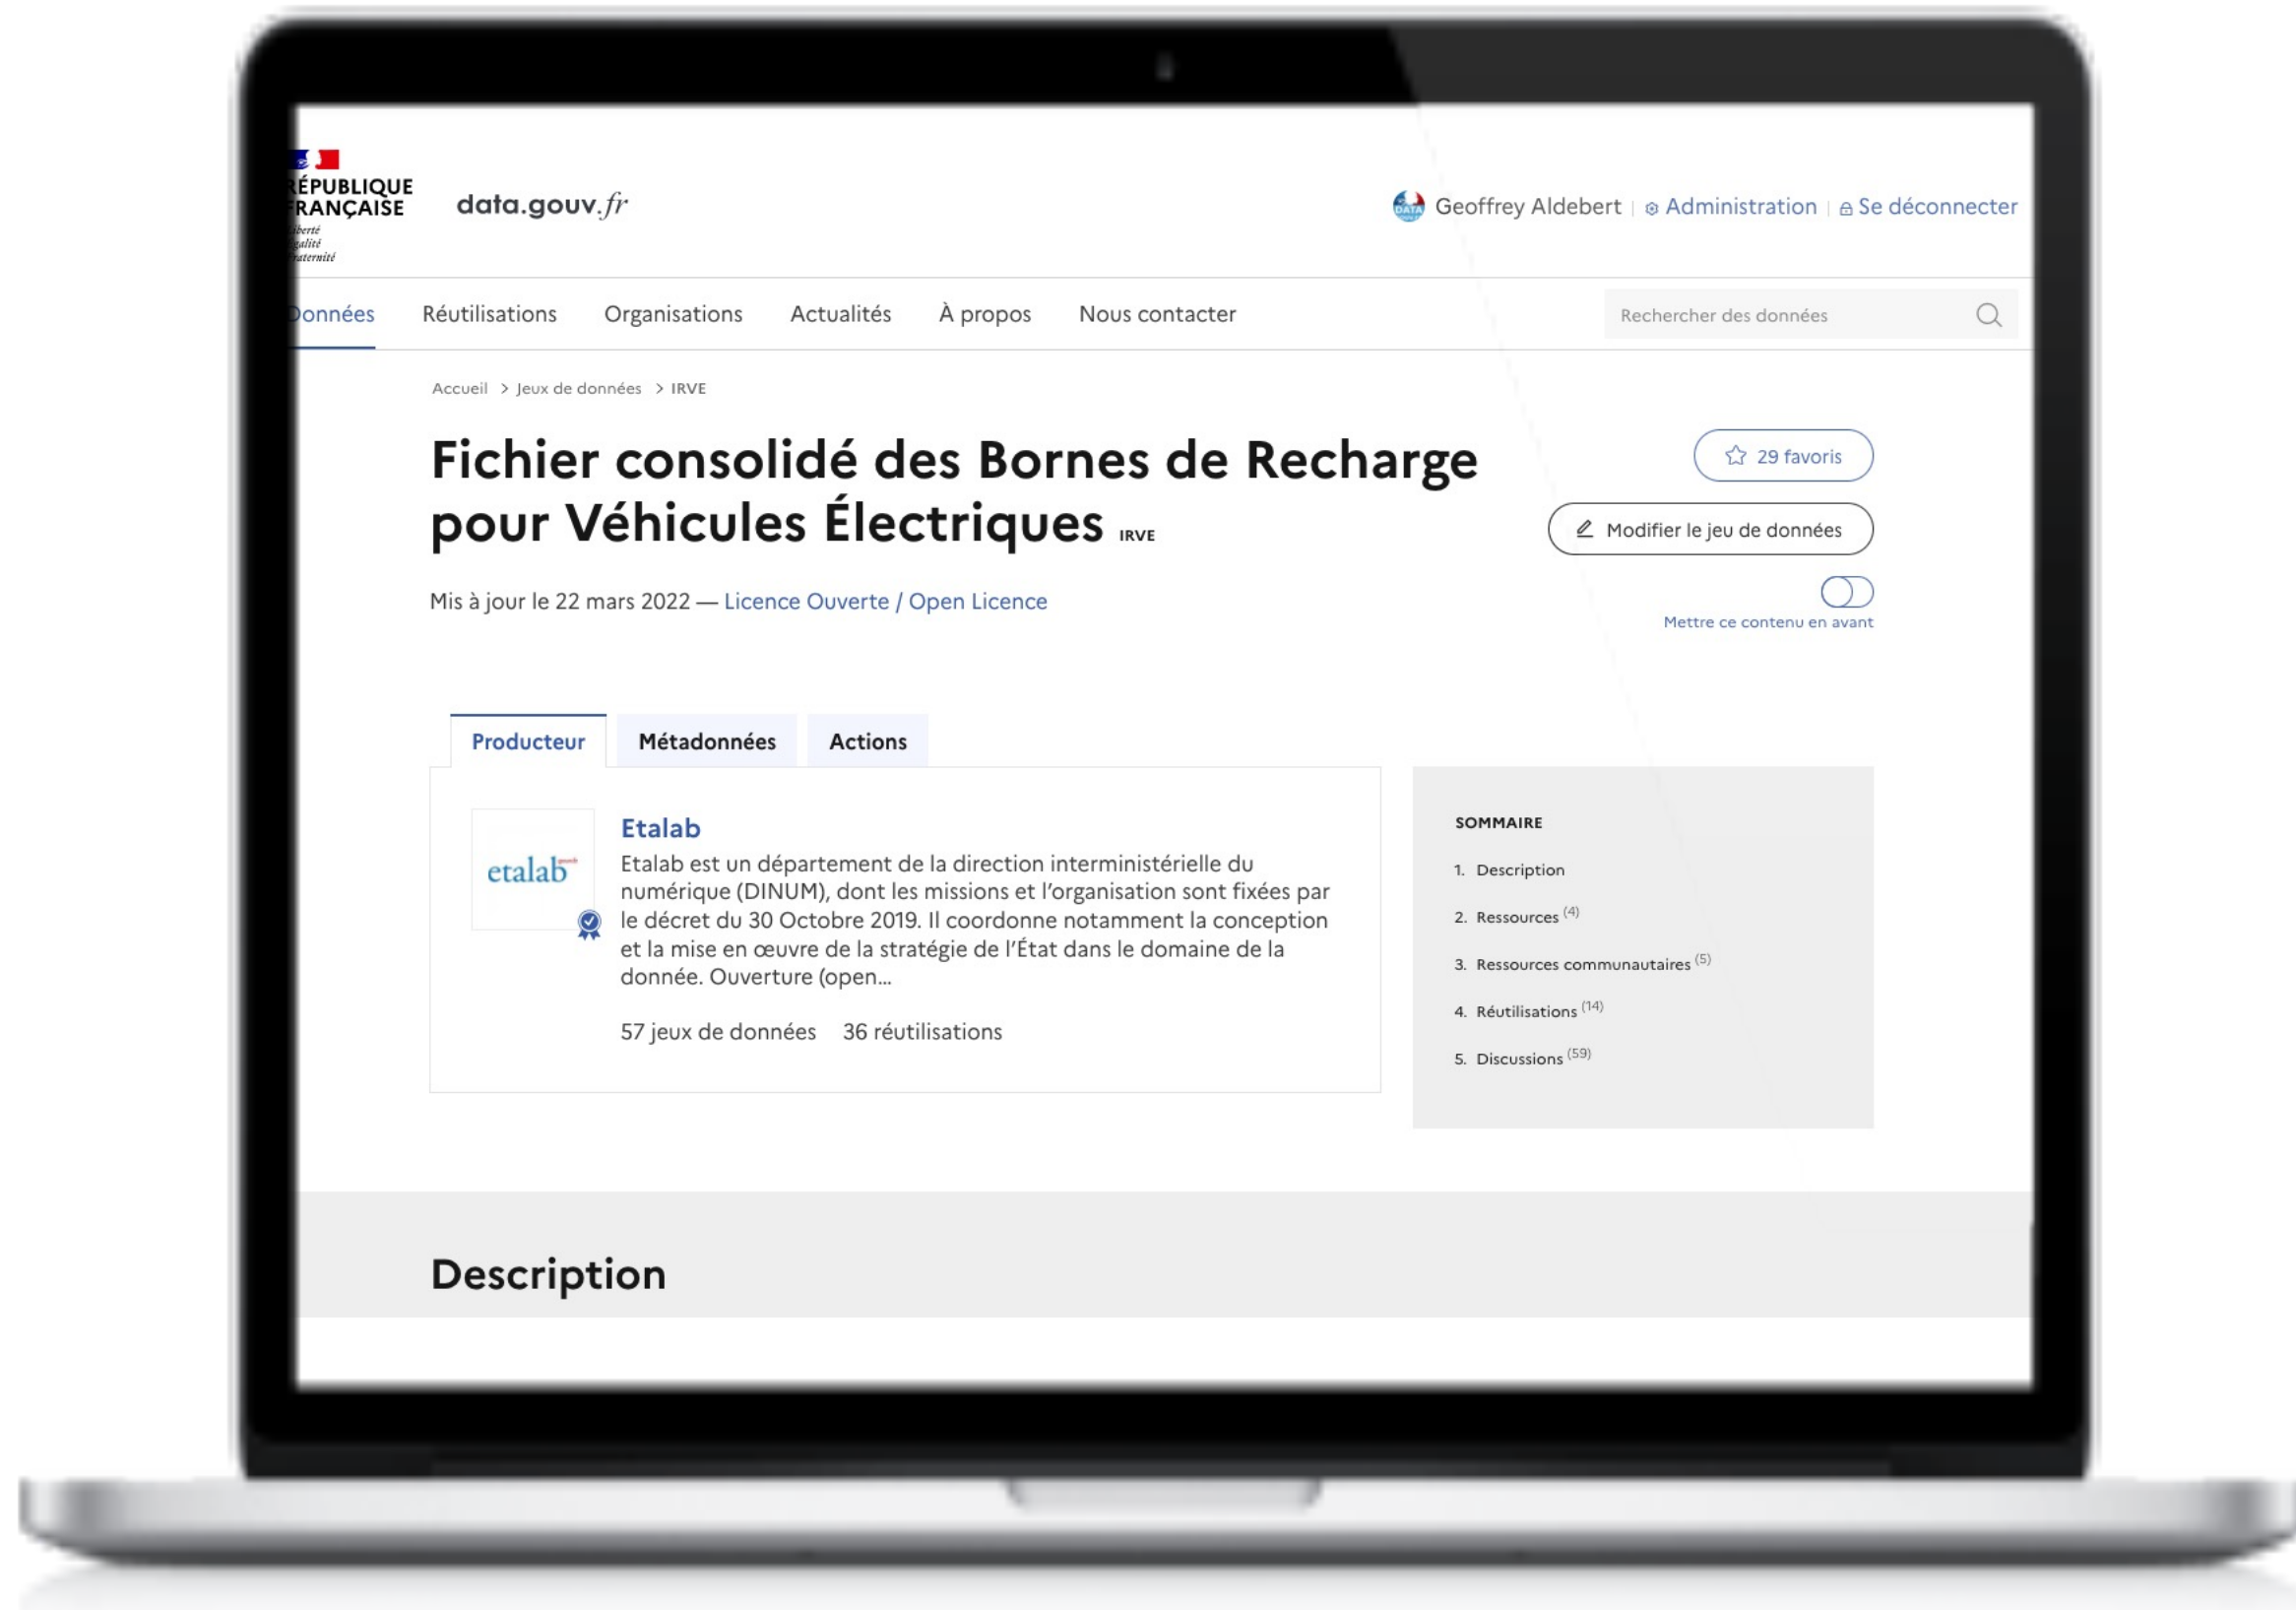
RÉPUBLIQUE FRANÇAISE
Liberté
Égalité
Fraternité

data.gouv.fr

Geoffrey Aldebert | Administration | Se déconnecter

Données Réutilisations Organisations Actualités À propos Nous contacter

Rechercher des données

Accueil > Jeux de données > IRVE

Fichier consolidé des Bornes de Recharge pour Véhicules Électriques IRVE

29 favoris

Modifier le jeu de données

Mis à jour le 22 mars 2022 — Licence Ouverte / Open Licence

Mettre ce contenu en avant

Producteur Métadonnées Actions

etalab

Etalab

Etalab est un département de la direction interministérielle du numérique (DINUM), dont les missions et l'organisation sont fixées par le décret du 30 Octobre 2019. Il coordonne notamment la conception et la mise en œuvre de la stratégie de l'État dans le domaine de la donnée. Ouverture (open...

57 jeux de données 36 réutilisations

SOMMAIRE

1. Description
2. Ressources (4)
3. Ressources communautaires (5)
4. Réutilisations (14)
5. Discussions (59)

Description